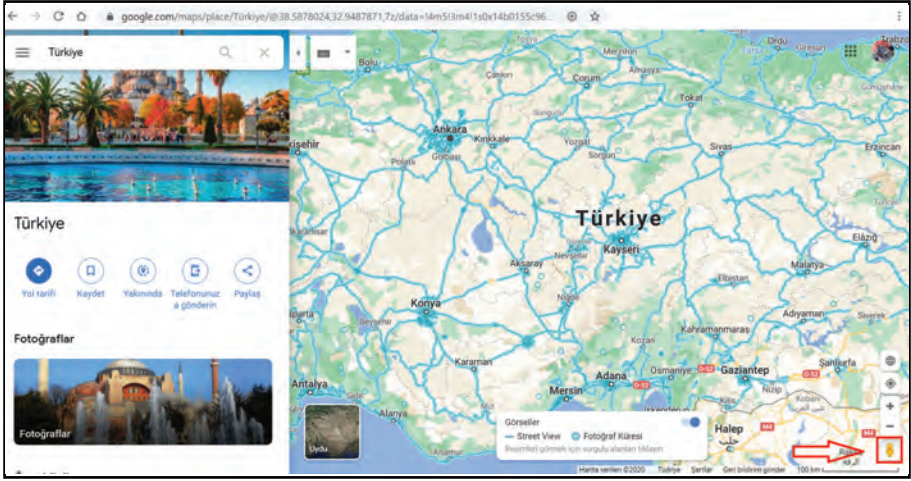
google.com/maps/place/Türkiye/@38.5878024,32.9487871,7z/data=!4m5!3m4!1s0x14b0155c96...

Türkiye

Türkiye

Yol tarifi
Kaydet
Yakınında
Telefonunuza gönderin
Paylaş

Fotoğraflar

Fotoğraflar

Bolu
Ordu
Giresun
Çorum
Amasya
Tokat
Ankara
Kırıkkale
Yozgat
Sorgun
Sivas
Erzincan
Polatlı
Gölbaşı
Eskişehir
Türkiye
Kayseri
Elazığ
Nevşehir
Aksaray
Malatya
Niğde
Konya
Beyşehir
Kahramanmaraş
Adıyaman
Siverek
Karaman
Osmaniye
Gaziantep
Şanlıurfa
Antalya
Adana
Mersin
Nizip
Alanya
Halep
Uydu

Görseller
Street View
Fotoğraf Küresi
Resimleri görmek için vurgulu alanları tıklayın

Harita verileri ©2020 Türkiye Şartlar Geri bildirim gönder 100 km